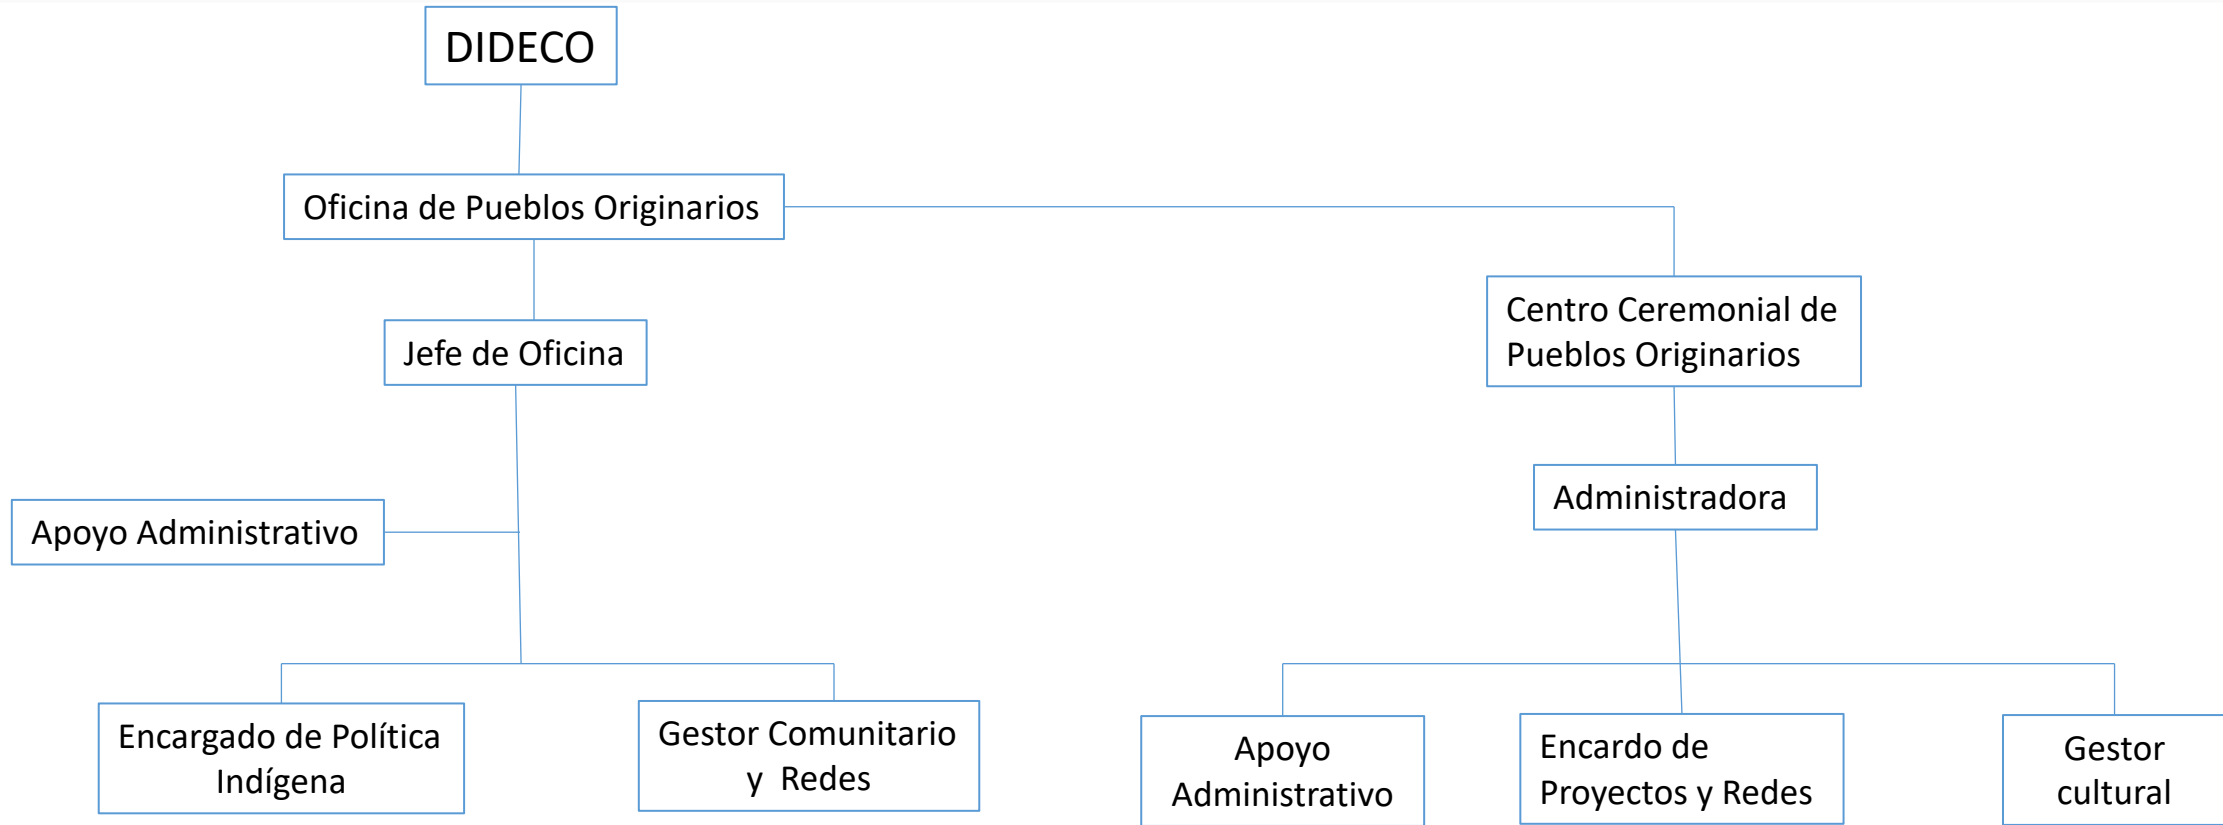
DIDECO

Oficina de Pueblos Originarios

Jefe de Oficina

Centro Ceremonial de Pueblos Originarios

Apoyo Administrativo

Administradora

Encargado de Política Indígena

Gestor Comunitario y Redes

Apoyo Administrativo

Encardo de Proyectos y Redes

Gestor cultural